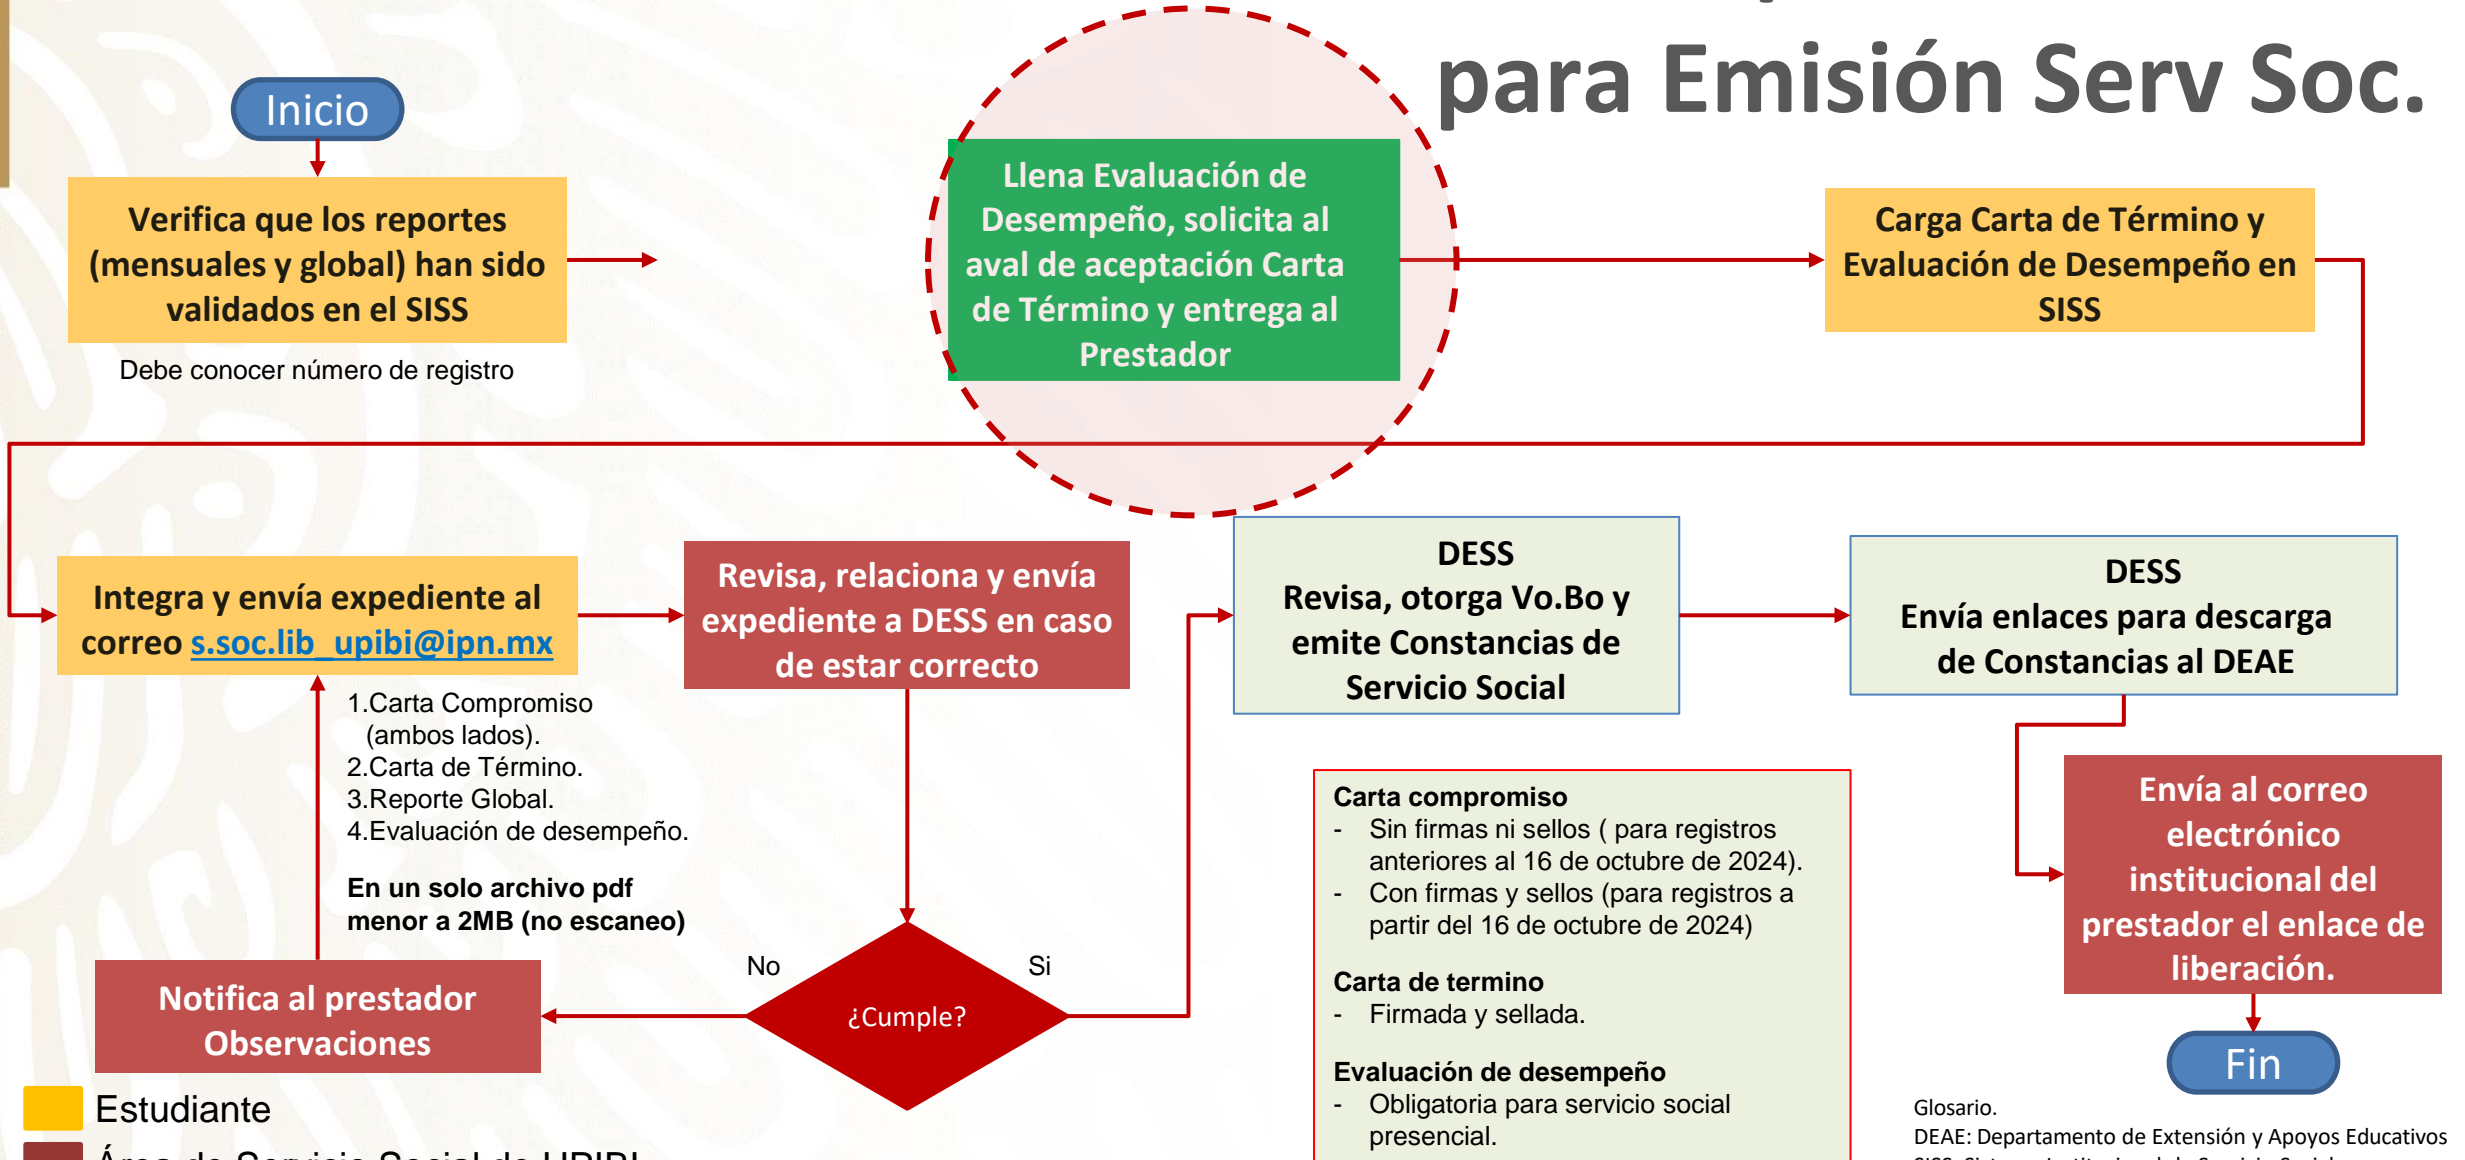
para Emisión Serv Soc.

Inicio

Verifica que los reportes (mensuales y global) han sido validados en el SISS

Debe conocer número de registro

Llena Evaluación de Desempeño, solicita al aval de aceptación Carta de Término y entrega al Prestador

Carga Carta de Término y Evaluación de Desempeño en SISS

Integra y envía expediente al correo s.soc.lib_upibi@ipn.mx

1.Carta Compromiso (ambos lados).
2.Carta de Término.
3.Reporte Global.
4.Evaluación de desempeño.

En un solo archivo pdf menor a 2MB (no escaneo)

Revisa, relaciona y envía expediente a DESS en caso de estar correcto

DESS
Revisa, otorga Vo.Bo y emite Constancias de Servicio Social

DESS
Envía enlaces para descarga de Constancias al DEAE

No

¿Cumple?

Si

Notifica al prestador Observaciones

Carta compromiso
- Sin firmas ni sellos ( para registros anteriores al 16 de octubre de 2024).
- Con firmas y sellos (para registros a partir del 16 de octubre de 2024)

Carta de termino
- Firmada y sellada.

Evaluación de desempeño
- Obligatoria para servicio social presencial.

Envía al correo electrónico institucional del prestador el enlace de liberación.

Fin

Estudiante
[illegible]

Glosario.
DEAE: Departamento de Extensión y Apoyos Educativos
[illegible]